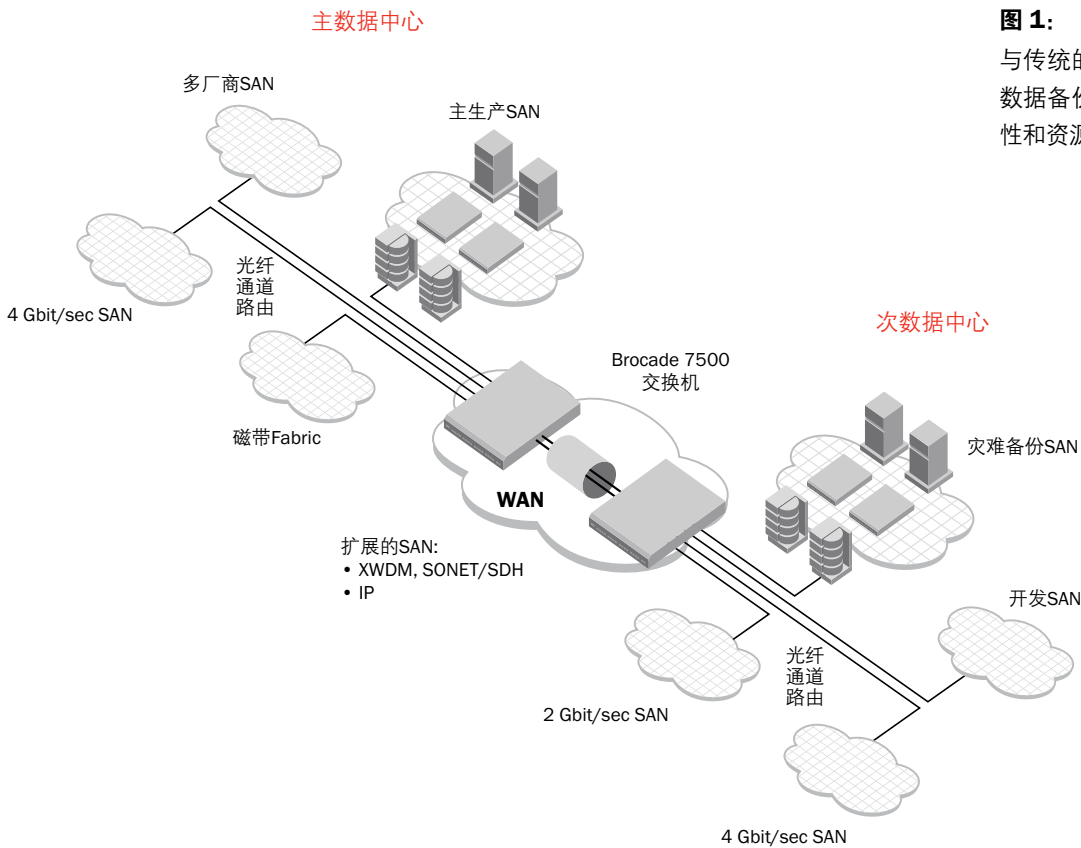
主数据中心

图 1：

与传统的

数据备份

性和资源

多厂商SAN

主生产SAN

光纤
通道
路由

4 Gbit/sec SAN

次数据中心

Brocade 7500
交换机

磁带Fabric

灾难备份SAN

WAN

扩展的SAN:
• XWDM, SONET/SDH
• IP

开发SAN

光纤
通道
路由

2 Gbit/sec SAN

4 Gbit/sec SAN